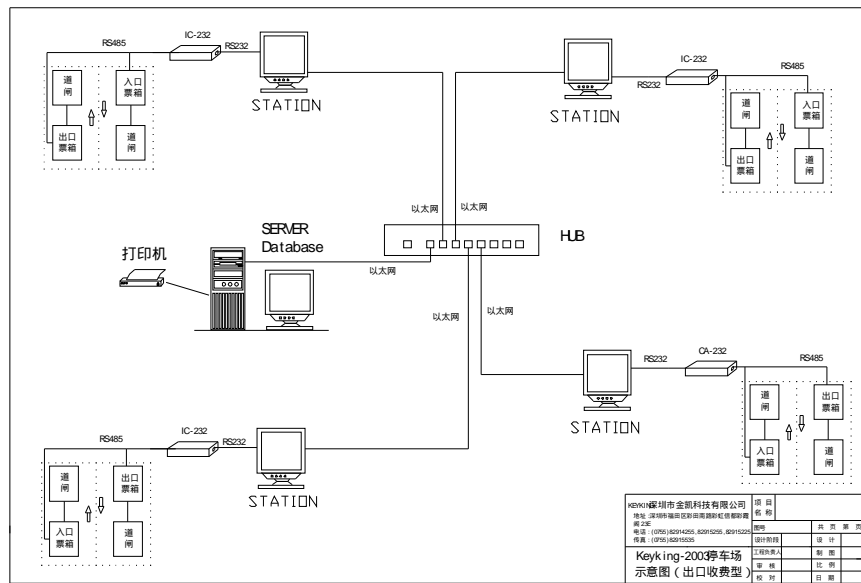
RS485
IC-232
RS232
道闸
入口票箱
出口票箱
道闸
STATION

STATION
IC-232
RS232
RS485
道闸
入口票箱
出口票箱
道闸

以太网
以太网
SERVER
Database
HUB
打印机
以太网
以太网
以太网

RS232
CA-232
RS485
道闸
出口票箱
入口票箱
道闸
STATION

RS485
IC-232
RS232
道闸
出口票箱
入口票箱
道闸
STATION

KEYKING深圳市金凯科技有限公司
地址：深圳市福田区彩田南路彩虹领都彩霞阁 23E
电话：(0755)82914255, 82915255, 82915225
传真：(0755)82915535
项目名称
图号
设计阶段
工程负责人
审核
校对
共 页 第 页
设计
制图
比例
日期
Keyking-2003停车场示意图（出口收费型）